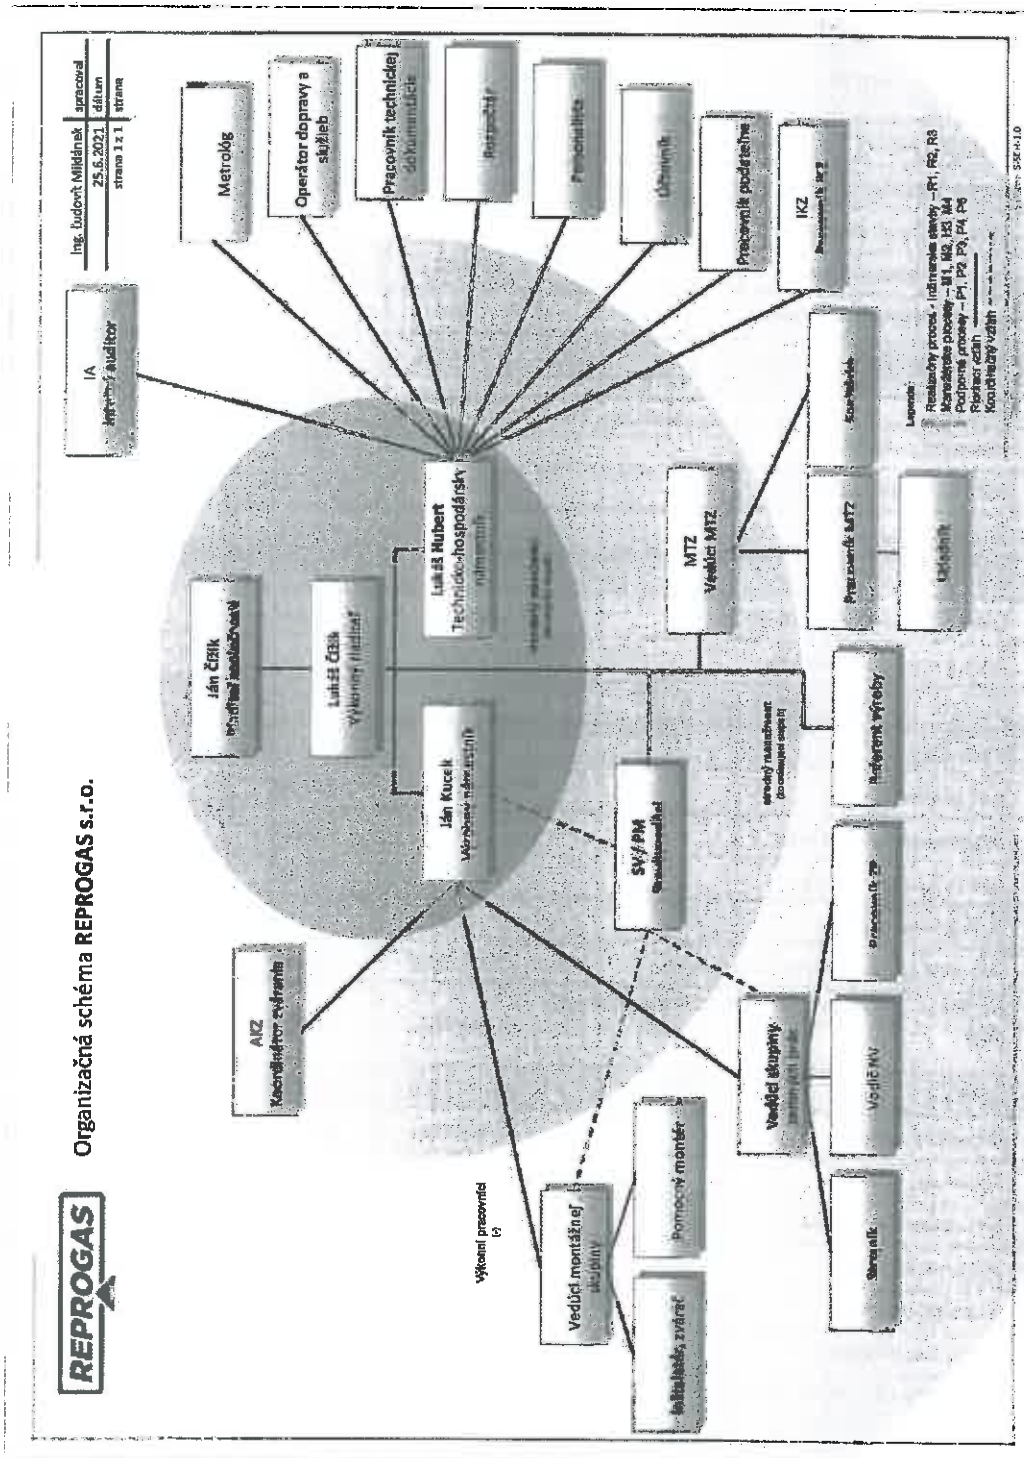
REPROGAS

Organizačná schéma REPROGAS s.r.o.

| Ing. Ľudovít Mildánek | spracoval |
|---|---|
| 25.6.2021 | dátum |
| strana 1 z 1 | strana |

IA
Interný audítor

Metrológ

Operátor dopravy a služieb

Pracovník technickej dokumentácie

Rozpočtár

Personalista

Účtovník

Pracovník podateľne

IKZ
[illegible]

Ján Čížik
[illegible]

Lukáš Čížik
Výkonný riaditeľ

Lukáš Hubert
Technicko-hospodársky námestník

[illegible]

Ján Kucek
Výrobný námestník

AKZ
Koordinátor zváranie

SV / PM
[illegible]

stredný manažment (koordinačné aspekty)

MTZ
Vedúci MTZ

Koordinátor

Pracovník MTZ

Skladník

Referent výroby

Pracovník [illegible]

Vedúci skupiny
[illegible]

Vodič NV

Strojník

Výkonní pracovníci

Vedúci montážnej skupiny

Pomocný montér

Inštalatér, zvárač

Legenda:
Realizačný proces - inžinierske siete - R1, R2, R3
Manažérske procesy - M1, M2, M3, M4
Podporné procesy - P1, P2, P3, P4, P5
Riadiaci vzťah
Koordinačný vzťah

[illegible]